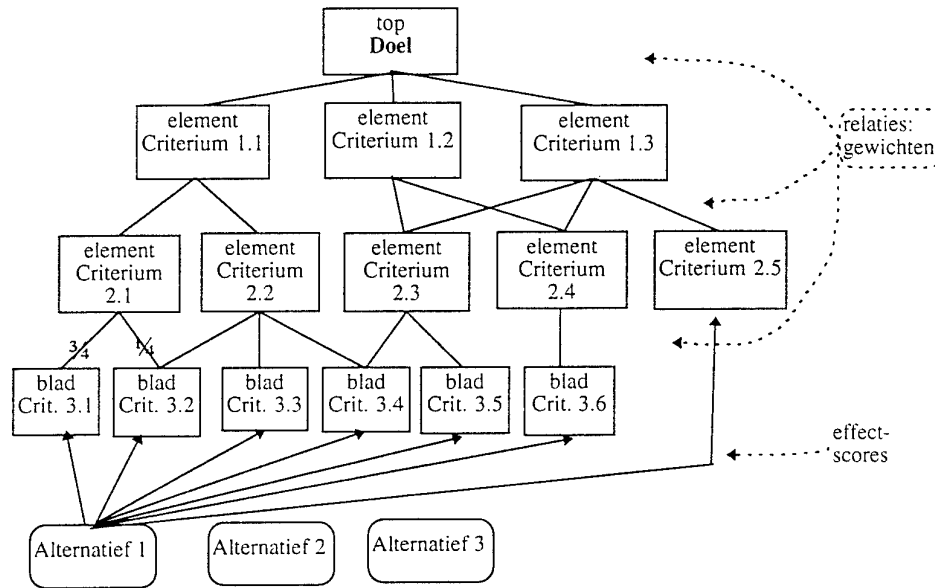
top
Doel

relaties:
gewichten

element
Criterium 1.1

element
Criterium 1.2

element
Criterium 1.3

element
Criterium
2.1

element
Criterium
2.2

element
Criterium
2.3

element
Criterium
2.4

element
Criterium 2.5

$\frac{3}{4}$

$\frac{1}{4}$

blad
Crit. 3.1

blad
Crit. 3.2

blad
Crit. 3.3

blad
Crit. 3.4

blad
Crit. 3.5

blad
Crit. 3.6

effect-
scores

Alternatief 1

Alternatief 2

Alternatief 3